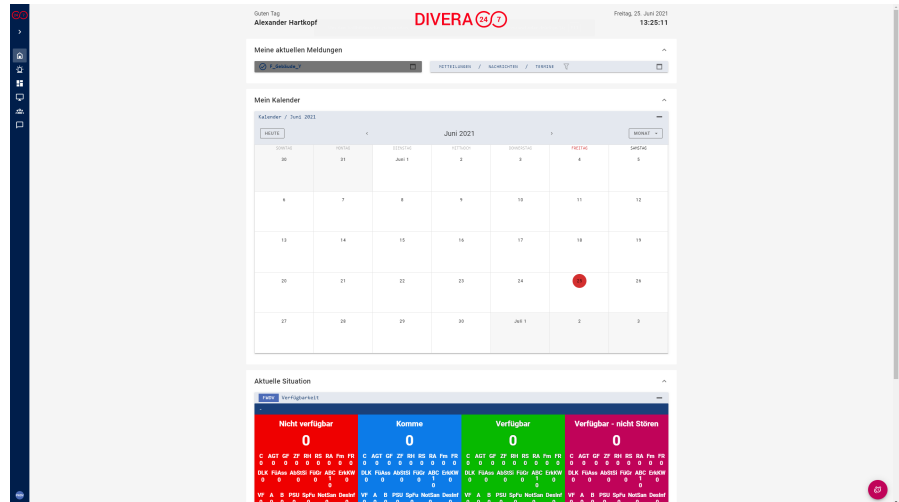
Guten Tag
Alexander Hartkopf

DIVERA 24 7

Freitag, 25. Juni 2021
13:25:11

Meine aktuellen Meldungen

F_Gebäude_1

MITTEILUNGEN / NACHRICHTEN / TERMINE

Mein Kalender

Kalender / Juni 2021

HEUTE

Juni 2021

MONAT

| SONNTAG | MONTAG | DIENSTAG | MITTWOCH | DONNERSTAG | FREITAG | SAMSTAG |
|---|---|---|---|---|---|---|
| 30 | 31 | Juni 1 | 2 | 3 | 4 | 5 |
| 6 | 7 | 8 | 9 | 10 | 11 | 12 |
| 13 | 14 | 15 | 16 | 17 | 18 | 19 |
| 20 | 21 | 22 | 23 | 24 | 25 | 26 |
| 27 | 28 | 29 | 30 | Juli 1 | 2 | 3 |

Aktuelle Situation

FwDV Verfügbarkeit

Nicht verfügbar
0
C AGT GF ZF RH RS RA Fm FR
0 0 0 0 0 0 0 0 0
DLK FüAss AbStSt FüGr ABC ErkKW
0 0 0 0 1 0 0
VF A B PSU SpFu NotSan DesInf

Komme
0
C AGT GF ZF RH RS RA Fm FR
0 0 0 0 0 0 0 0 0
DLK FüAss AbStSt FüGr ABC ErkKW
0 0 0 0 1 0 0
VF A B PSU SpFu NotSan DesInf

Verfügbar
0
C AGT GF ZF RH RS RA Fm FR
0 0 0 0 0 0 0 0 0
DLK FüAss AbStSt FüGr ABC ErkKW
0 0 0 0 1 0 0
VF A B PSU SpFu NotSan DesInf

Verfügbar - nicht Stören
0
C AGT GF ZF RH RS RA Fm FR
0 0 0 0 0 0 0 0 0
DLK FüAss AbStSt FüGr ABC ErkKW
0 0 0 0 1 0 0
VF A B PSU SpFu NotSan DesInf